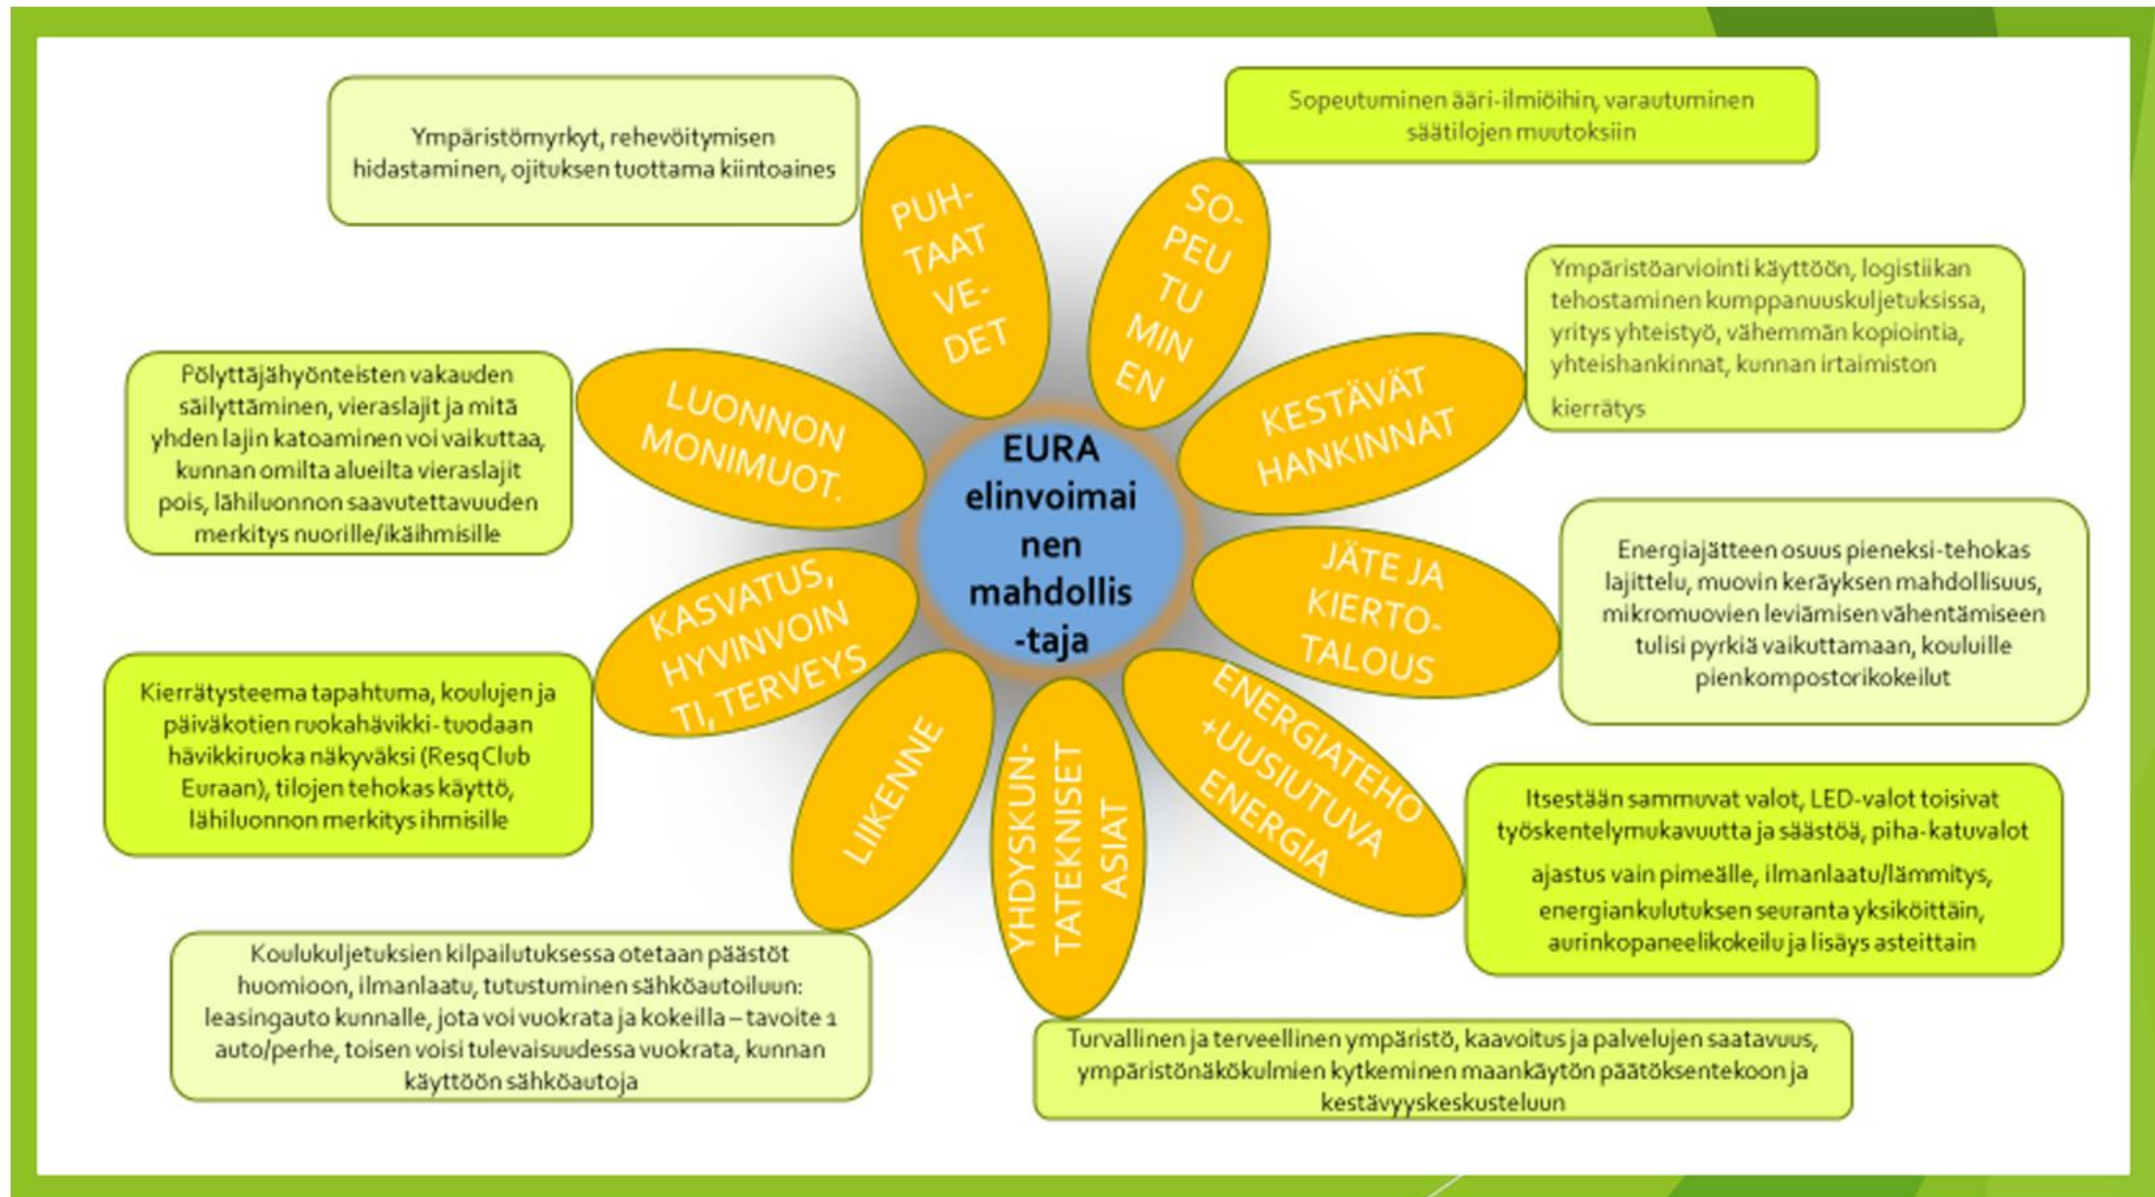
Ympäristömyrkyt, rehevöitymisen hidastaminen, ojituksen tuottama kiintoaines

Sopeutuminen ääri-ilmiöihin, varautuminen säätilojen muutoksiin

PUH-TAAT VE-DET

SO-PEU TU MIN EN

Ympäristöarviointi käyttöön, logistiikan tehostaminen kumppanuuskuljetuksissa, yritys yhteistyö, vähemmän kopiointia, yhteishankinnat, kunnan irtaimiston kierrätys

Pölyttäjähyönteisten vakauden säilyttäminen, vieraslajit ja mitä yhden lajin katoaminen voi vaikuttaa, kunnan omilta alueilta vieraslajit pois, lähiluonnon saavutettavuuden merkitys nuorille/ikäihmisille

LUONNON MONIMUOT.

EURA elinvoimainen mahdollis-taja

KESTÄVÄT HANKINNAT

JÄTE JA KIERTO-TALOUS

Energiajätteen osuus pieneksi-tehokas lajittelu, muovin keräyksen mahdollisuus, mikromuovien leviämisen vähentämiseen tulisi pyrkiä vaikuttamaan, kouluille pienkompostorikokeilut

KASVATUS, HYVINVOINTI, TERVEYS

Kierrätysteema tapahtuma, koulujen ja päiväkotien ruokahävikki- tuodaan hävikkiruoka näkyväksi (Resq Club Euraan), tilojen tehokas käyttö, lähiluonnon merkitys ihmisille

LIIKENNE

YHDYSKUN-TATEKNISET ASIAT

ENERGIATEHO +UUSIUTUVA ENERGIA

Itsestään sammuvat valot, LED-valot toisivat työskentelymukavuutta ja säästöä, piha-katuvalot ajastus vain pimeälle, ilmanlaatu/lämmitys, energiankulutuksen seuranta yksiköittäin, aurinkopaneelikokeilu ja lisäys asteittain

Koulukuljetuksien kilpailutuksessa otetaan päästöt huomioon, ilmanlaatu, tutustuminen sähköautoiluun: leasingauto kunnalle, jota voi vuokrata ja kokeilla – tavoite 1 auto/perhe, toisen voisi tulevaisuudessa vuokrata, kunnan käyttöön sähköautoja

Turvallinen ja terveellinen ympäristö, kaavoitus ja palvelujen saatavuus, ympäristönäkökulmien kytkeminen maankäytön päätöksentekoon ja kestävyyskeskusteluun